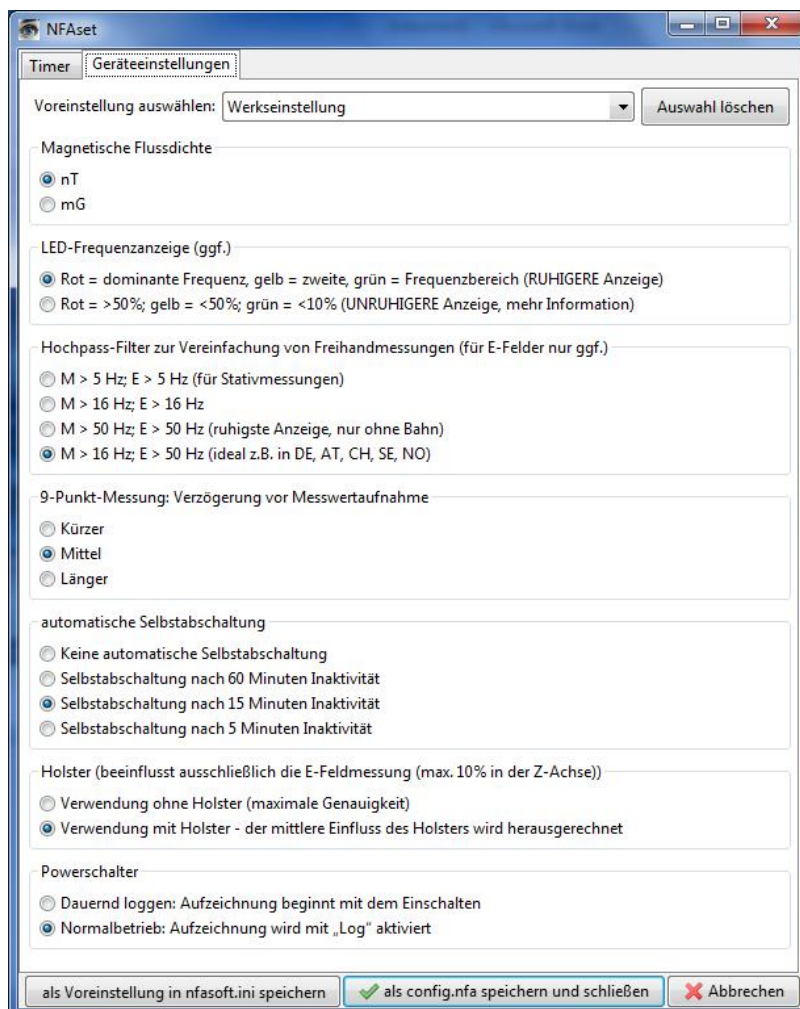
NFAset

Timer | Geräteeinstellungen

Voreinstellung auswählen: Werkseinstellung | Auswahl löschen

Magnetische Flussdichte
nT
mG

LED-Frequenzanzeige (ggf.)
Rot = dominante Frequenz, gelb = zweite, grün = Frequenzbereich (RUHIGERE Anzeige)
Rot = >50%; gelb = <50%; grün = <10% (UNRUHIGERE Anzeige, mehr Information)

Hochpass-Filter zur Vereinfachung von Freihandmessungen (für E-Felder nur ggf.)
M > 5 Hz; E > 5 Hz (für Stativmessungen)
M > 16 Hz; E > 16 Hz
M > 50 Hz; E > 50 Hz (ruhigste Anzeige, nur ohne Bahn)
M > 16 Hz; E > 50 Hz (ideal z.B. in DE, AT, CH, SE, NO)

9-Punkt-Messung: Verzögerung vor Messwertaufnahme
Kürzer
Mittel
Länger

automatische Selbstabschaltung
Keine automatische Selbstabschaltung
Selbstabschaltung nach 60 Minuten Inaktivität
Selbstabschaltung nach 15 Minuten Inaktivität
Selbstabschaltung nach 5 Minuten Inaktivität

Holster (beeinflusst ausschließlich die E-Feldmessung (max. 10% in der Z-Achse))
Verwendung ohne Holster (maximale Genauigkeit)
Verwendung mit Holster - der mittlere Einfluss des Holsters wird herausgerechnet

Powerschalter
Dauernd loggen: Aufzeichnung beginnt mit dem Einschalten
Normalbetrieb: Aufzeichnung wird mit „Log" aktiviert

als Voreinstellung in nfasoft.ini speichern | als config.nfa speichern und schließen | Abbrechen